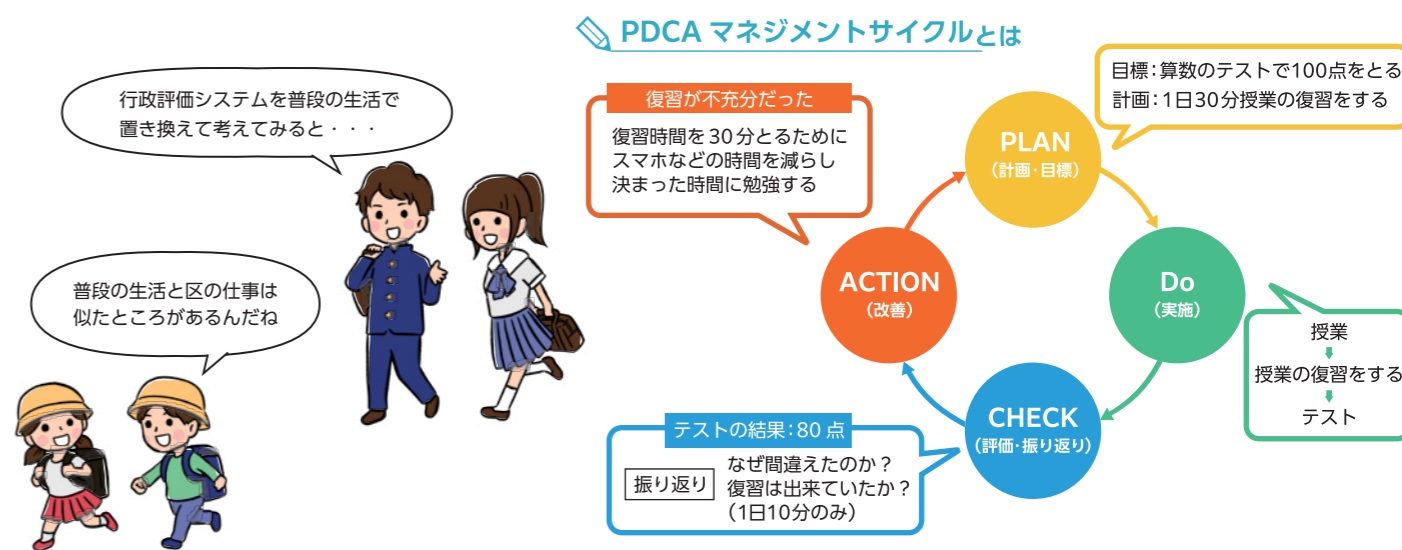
PDCA マネジメントサイクルとは

行政評価システムを普段の生活で置き換えて考えてみると・・・

普段の生活と区の仕事は似たところがあるんだね

復習が不充分だった

復習時間を30分とるためにスマホなどの時間を減らし決まった時間に勉強する

目標：算数のテストで100点をとる
計画：1日30分授業の復習をする

PLAN
（計画・目標）

ACTION
（改善）

Do
（実施）

CHECK
（評価・振り返り）

授業
授業の復習をする
テスト

テストの結果：80点

振り返り

なぜ間違えたのか？
復習は出来ていたか？
（1日10分のみ）